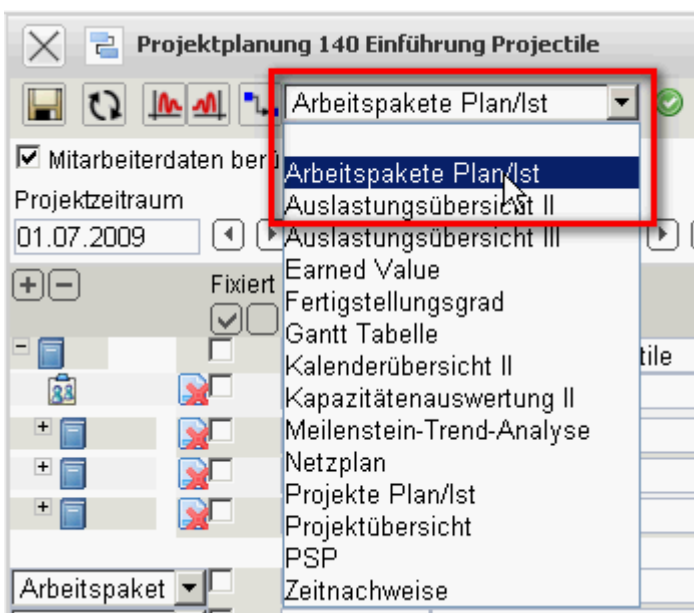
Projektplanung 140 Einführung Projectile

Arbeitspakete Plan/Ist

Mitarbeiterdaten berü

Projektzeitraum

01.07.2009

Fixiert

tile

Arbeitspakete Plan/Ist
Auslastungsübersicht II
Auslastungsübersicht III
Earned Value
Fertigstellungsgrad
Gantt Tabelle
Kalenderübersicht II
Kapazitätenauswertung II
Meilenstein-Trend-Analyse
Netzplan
Projekte Plan/Ist
Projektübersicht
PSP
Zeitnachweise

Arbeitspaket